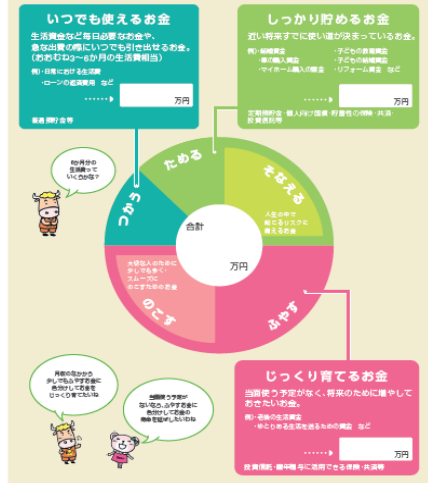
いつでも使えるお金

生活資金など毎日必要なお金や、急な出費の際にいつでも引き出せるお金。(おおむね3～6か月の生活費相当)

例)・日常における生活費
・ローンの返済資金 など

万円

普通預金等

しっかり貯めるお金

近い将来すでに使い道が決まっているお金。

例)・結婚資金
・車の購入資金
・マイホーム購入の頭金
・子どもの教育資金
・子どもの結婚資金
・リフォーム資金 など

万円

定期預金・個人向け国債・貯蓄性の保険・共済・投資信託等

何か月分の生活費っていくらかな?

ためる

そなえる

つかう

人生の中で起こるリスクに備えるお金

合計

万円

大切な人のために少しでも多くスムーズにのこすためのお金

のこす

ふやす

月割の年金から少しでも余裕のあるお金を増やしておくのも大切なね

当面使う予定がないなら、ふやすお金に振り分けてお金の準備を増やしたいね

じっくり育てるお金

当面使う予定がなく、将来のために増やしておきたいお金。

例)・老後の生活資金
・ゆとりある生活を送るための資金 など

万円

投資信託・株式等 中に運用できる保険・共済等